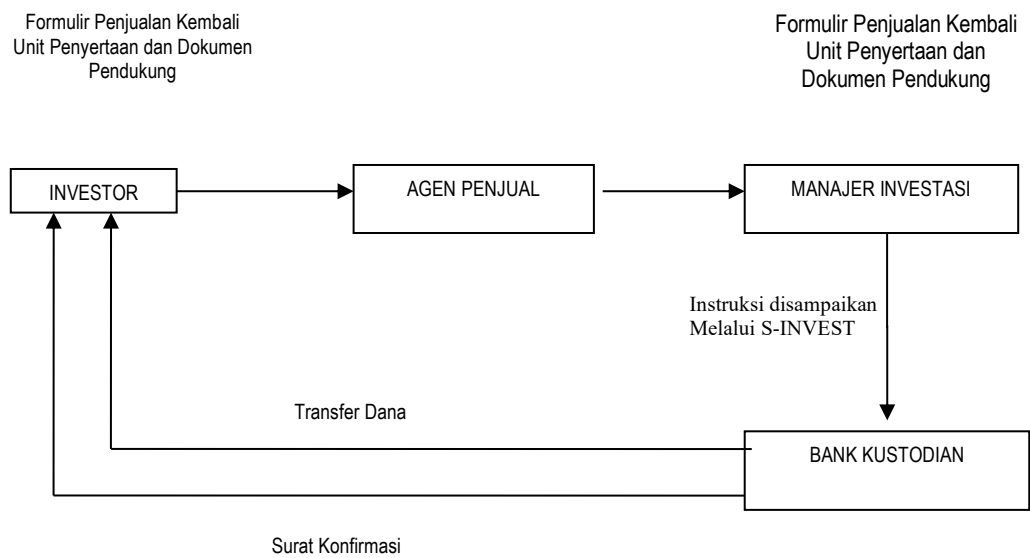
Formulir Penjualan Kembali Unit Penyertaan dan Dokumen Pendukung

Formulir Penjualan Kembali Unit Penyertaan dan Dokumen Pendukung

INVESTOR

AGEN PENJUAL

MANAJER INVESTASI

Instruksi disampaikan Melalui S-INVEST

Transfer Dana

BANK KUSTODIAN

Surat Konfirmasi